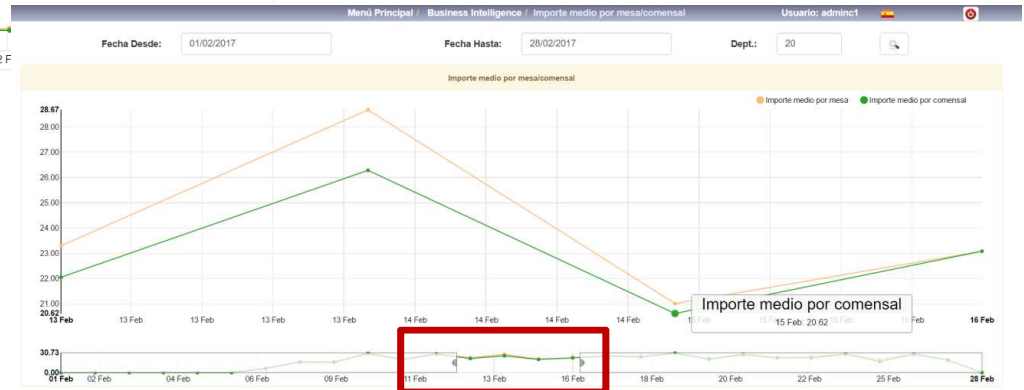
Menú Principal / Business Intelligence / Importe medio por mesa/comensal Usuario: adminc1

Fecha Desde: 01/02/2017 Fecha Hasta: 28/02/2017 Dept.: 20

Importe medio por mesa/comensal

Importe medio por mesa Importe medio por comensal

28.67
28.00
27.00
26.00
25.00
24.00
23.00
22.00
21.00
20.62

13 Feb 13 Feb 13 Feb 13 Feb 13 Feb 14 Feb 14 Feb 14 Feb 14 Feb 16 Feb 16 Feb

Importe medio por comensal
15 Feb: 20.62

30.73
0.00

01 Feb 02 Feb 04 Feb 06 Feb 09 Feb 11 Feb 13 Feb 16 Feb 18 Feb 20 Feb 22 Feb 25 Feb 28 Feb